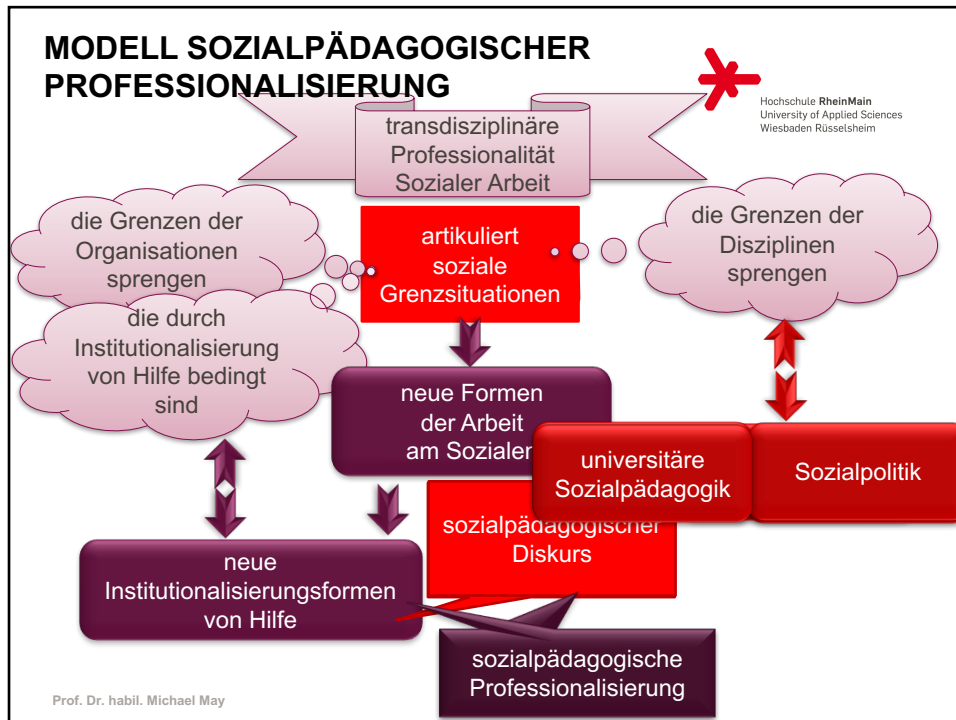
MODELL SOZIALPÄDAGOGISCHER PROFESSIONALISIERUNG

Hochschule RheinMain
University of Applied Sciences
Wiesbaden Rüsselsheim

transdisziplinäre Professionalität Sozialer Arbeit

die Grenzen der Organisationen sprengen

artikuliert soziale Grenzsituationen

die Grenzen der Disziplinen sprengen

die durch Institutionalisierung von Hilfe bedingt sind

neue Formen der Arbeit am Sozialen

universitäre Sozialpädagogik

Sozialpolitik

sozialpädagogischer Diskurs

neue Institutionalisierungsformen von Hilfe

sozialpädagogische Professionalisierung

Prof. Dr. habil. Michael May